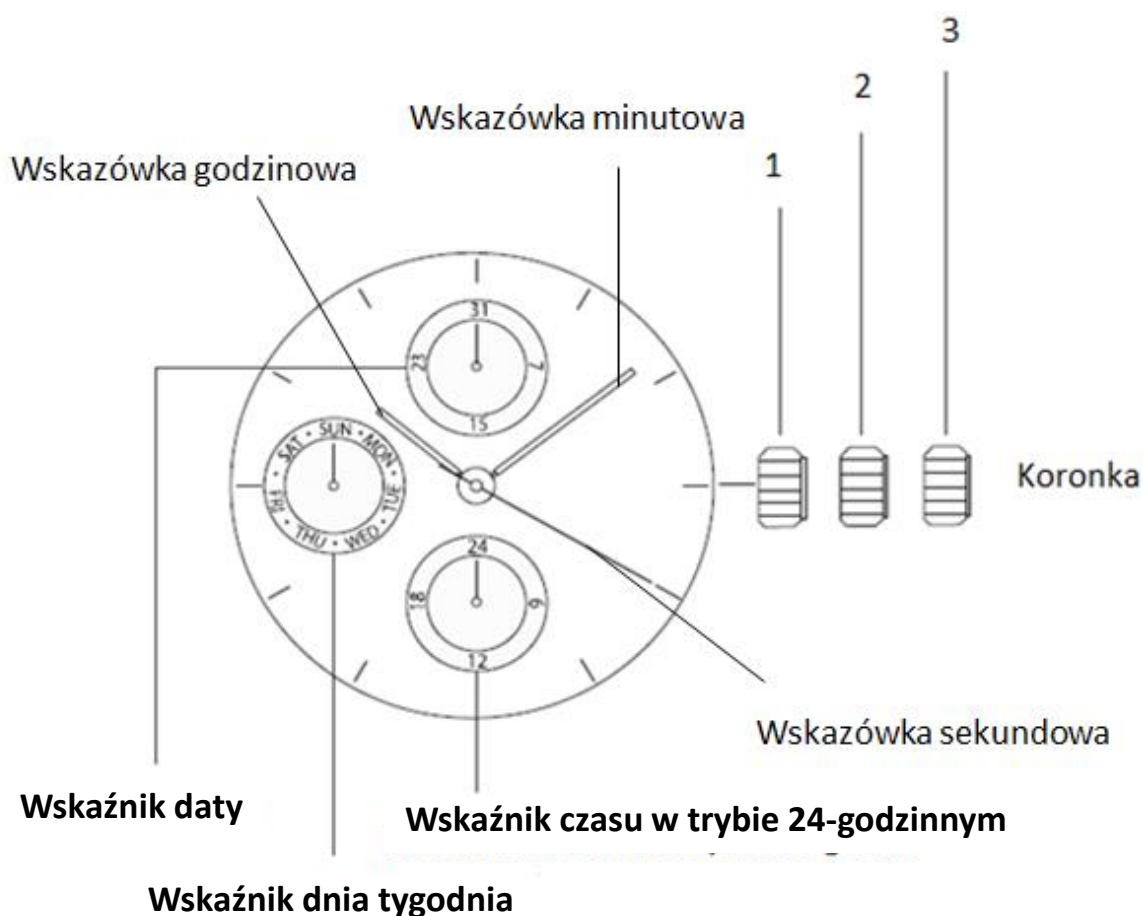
3

2

Wskazówka minutowa

1

Wskazówka godzinowa

31
23
7
15

SAT SUN MON
FRI TUE
THU WED

24
18
6
12

Koronka

Wskazówka sekundowa

Wskaźnik daty

Wskaźnik czasu w trybie 24-godzinnym

Wskaźnik dnia tygodnia